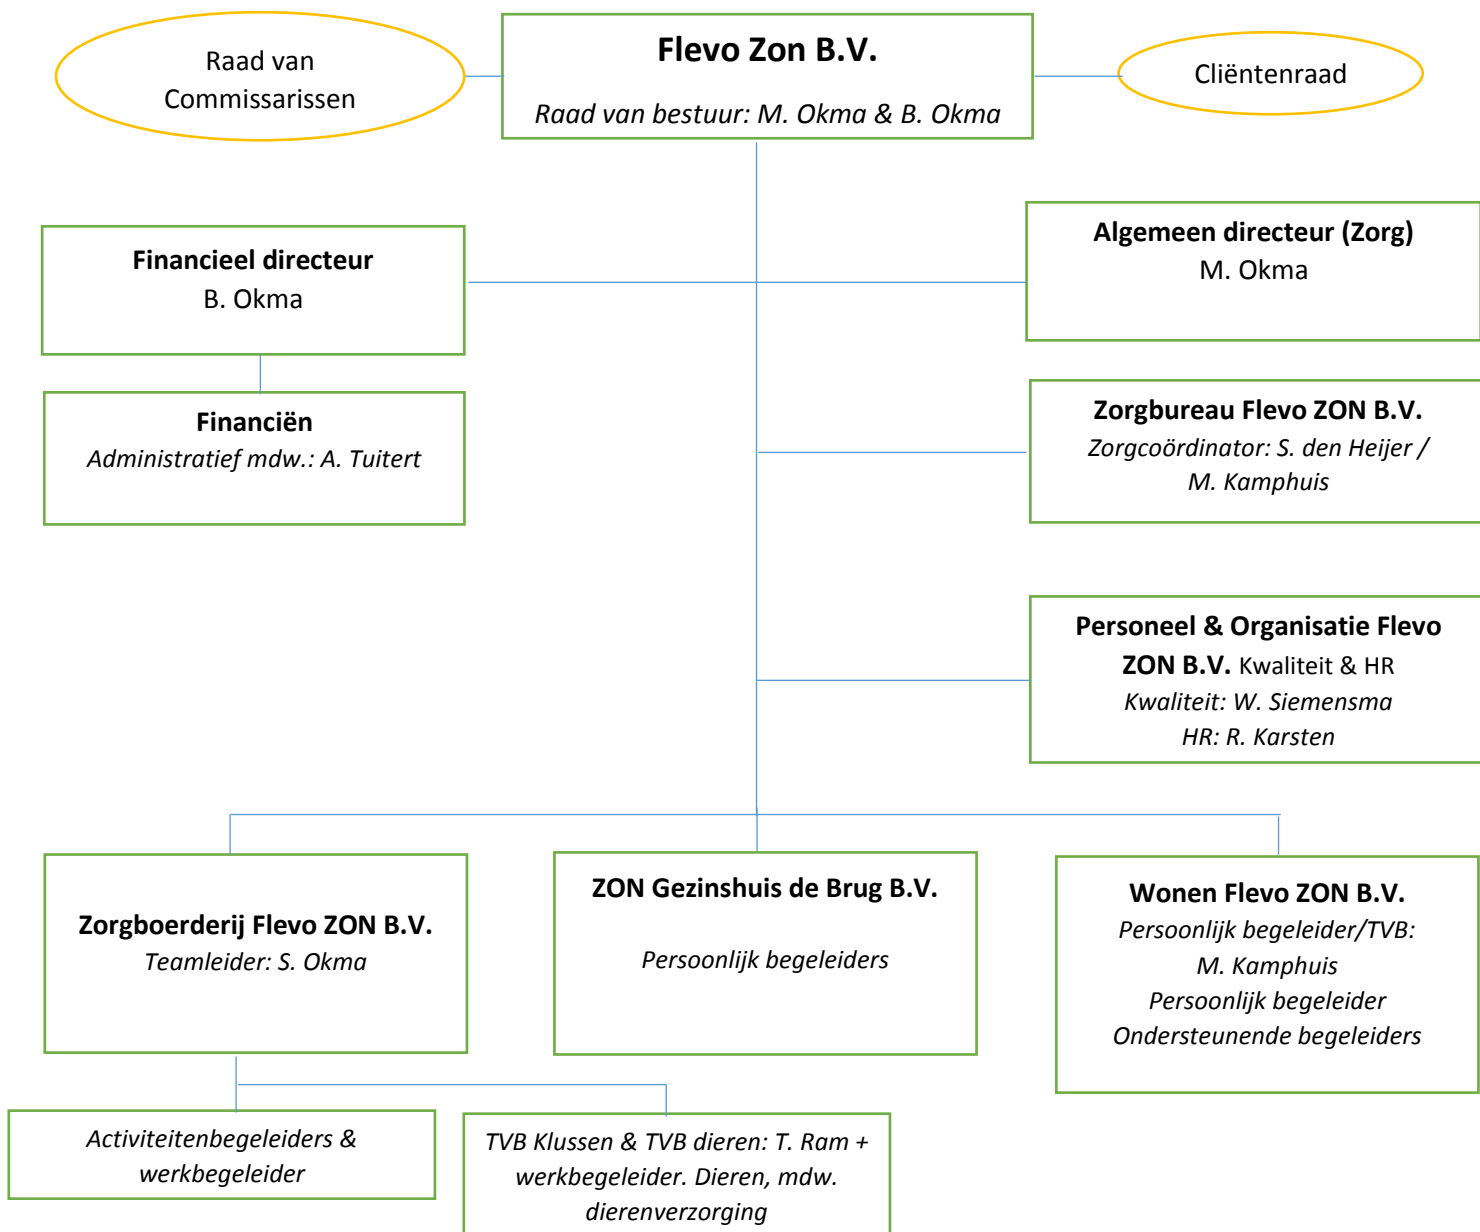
Raad van Commissarissen

Flevo Zon B.V.

Raad van bestuur: M. Okma & B. Okma

Cliëntenraad

Financieel directeur
B. Okma

Algemeen directeur (Zorg)
M. Okma

Financiën
Administratief mdw.: A. Tuitert

Zorgbureau Flevo ZON B.V.
Zorgcoördinator: S. den Heijer / M. Kamphuis

Personeel & Organisatie Flevo ZON B.V. Kwaliteit & HR
Kwaliteit: W. Siemensma
HR: R. Karsten

Zorgboerderij Flevo ZON B.V.
Teamleider: S. Okma

ZON Gezinshuis de Brug B.V.

Persoonlijk begeleiders

Wonen Flevo ZON B.V.
Persoonlijk begeleider/TVB: M. Kamphuis
Persoonlijk begeleider
Ondersteunende begeleiders

Activiteitenbegeleiders & werkbegeleider

TVB Klussen & TVB dieren: T. Ram + werkbegeleider. Dieren, mdw. dierenverzorging